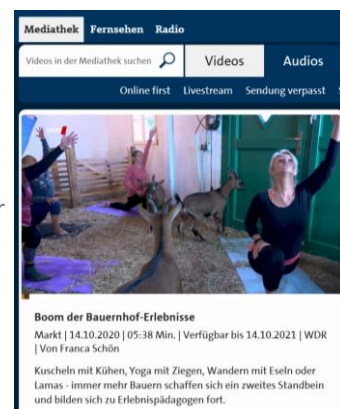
Mediathek Fernsehen Radio

Videos in der Mediathek suchen

Videos

Audios

Online first Livestream Sendung verpasst

Boom der Bauernhof-Erlebnisse

Markt | 14.10.2020 | 05:38 Min. | Verfügbar bis 14.10.2021 | WDR | Von Franca Schön

Kuscheln mit Kühen, Yoga mit Ziegen, Wandern mit Eseln oder Lamas - immer mehr Bauern schaffen sich ein zweites Standbein und bilden sich zu Erlebnispädagogen fort.